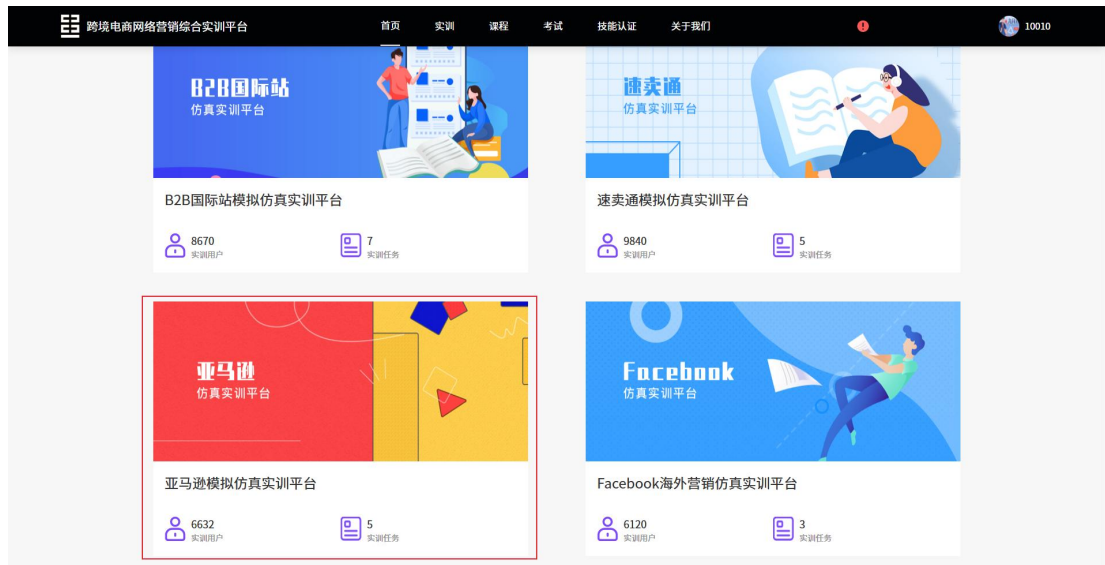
跨境电商网络营销综合实训平台

首页 实训 课程 考试 技能认证 关于我们

10010

B2B国际站
仿真实训平台

B2B国际站模拟仿真实训平台

8670
实训用户

7
实训任务

速卖通
仿真实训平台

速卖通模拟仿真实训平台

9840
实训用户

5
实训任务

亚马逊
仿真实训平台

亚马逊模拟仿真实训平台

6632
实训用户

5
实训任务

Facebook
仿真实训平台

Facebook海外营销仿真实训平台

6120
实训用户

3
实训任务